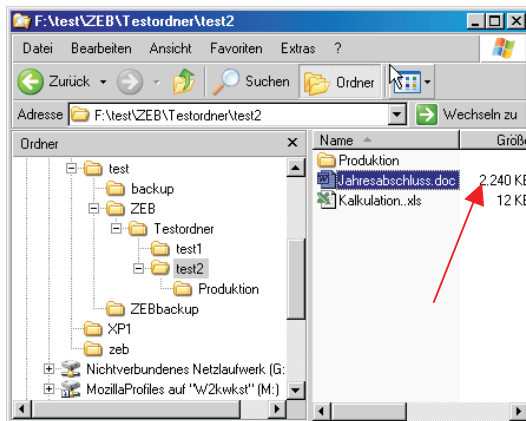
F:\test\ZEB\Testordner\test2

Datei Bearbeiten Ansicht Favoriten Extras ?

Zurück Suchen Ordner

Adresse F:\test\ZEB\Testordner\test2 Wechseln zu

Ordner ×

test
backup
ZEB
Testordner
test1
test2
Produktion
ZEBbackup
XP1
zeb
Nichtverbundenes Netzlaufwerk (G:
MozillaProfiles auf "W2kwkst" (M:)

| Name | Größ |
|---|---|
| Produktion | |
| Jahresabschluss.doc | 2.240 KE |
| Kalkulation..xls | 12 K |